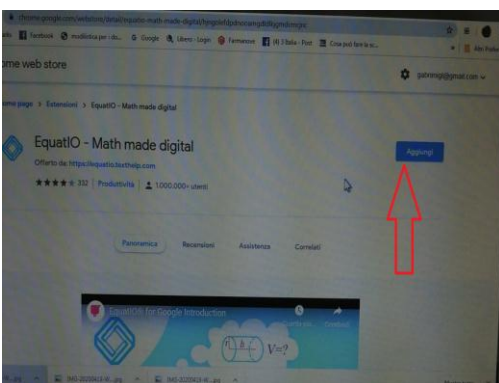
chrome.google.com/webstore/detail/equatio-math-made-digital/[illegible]

Facebook | modulistica per i do... | Google | Libero - Login | Farmacosì | (4) Il Baba - Post | Cosa puoi fare in ...

ome web store

patrining@gmail.com

ome page > Estensioni > EquatIO - Math made digital

EquatIO - Math made digital

Offerto da: https://equatio.texthelp.com

★★★★★ 332 | Produttività | 1.000.000+ utenti

Aggiungi

Panoramica | Recensioni | Assistenza | Correlati

EquatIO for Google Introduction

Guarda più tardi | Condividi

$V=?$

IMG-20210413-W...jpg | IMG-20210413-W...jpg